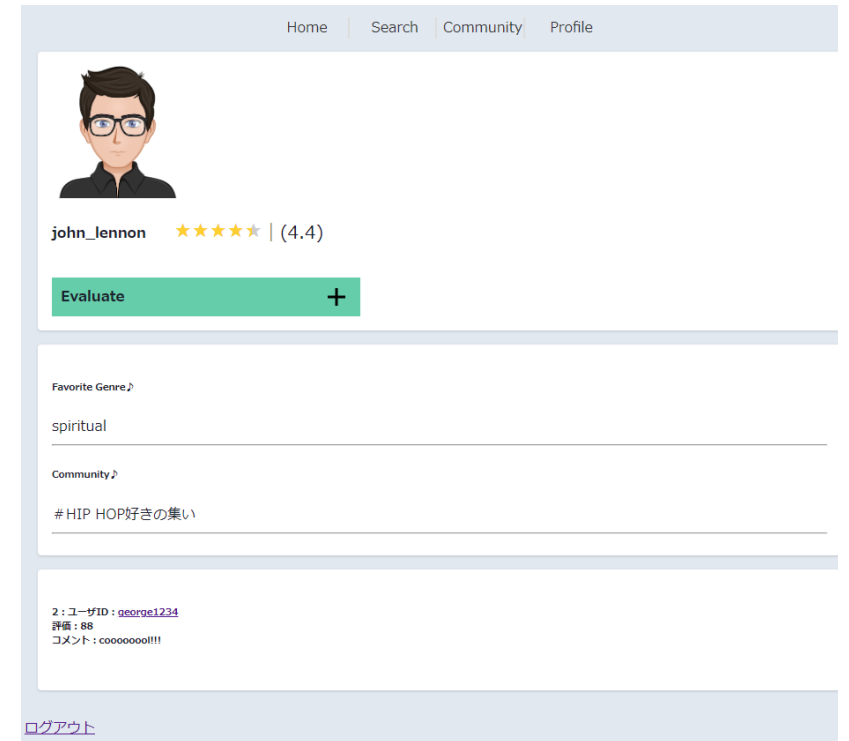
Home | Search | Community | Profile

john_lennon ★★★★★ | (4.4)

Evaluate +

Favorite Genre♪

spiritual

Community♪

＃HIP HOP好きの集い

2 : ユーザID : george1234
評価 : 88
コメント : cooooooo!!!!

ログアウト